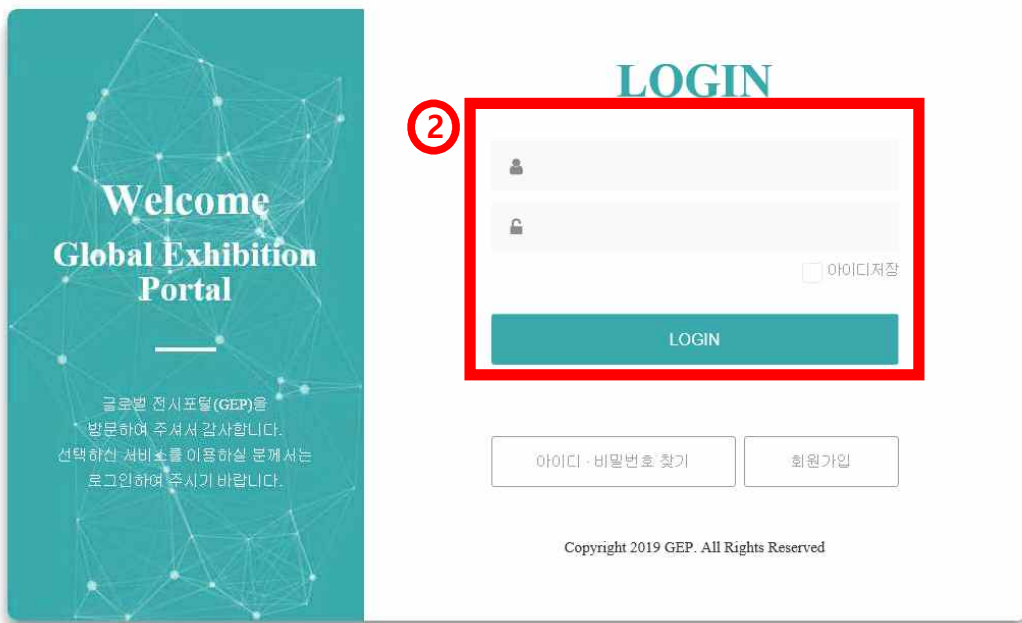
Welcome
Global Exhibition Portal

글로벌 전시포털(GEP)을 방문하여 주셔서 감사합니다. 선택하신 서비스를 이용하실 분께서는 로그인하여 주시기 바랍니다.

LOGIN

②

아이디저장

LOGIN

아이디 · 비밀번호 찾기

회원가입

Copyright 2019 GEP. All Rights Reserved